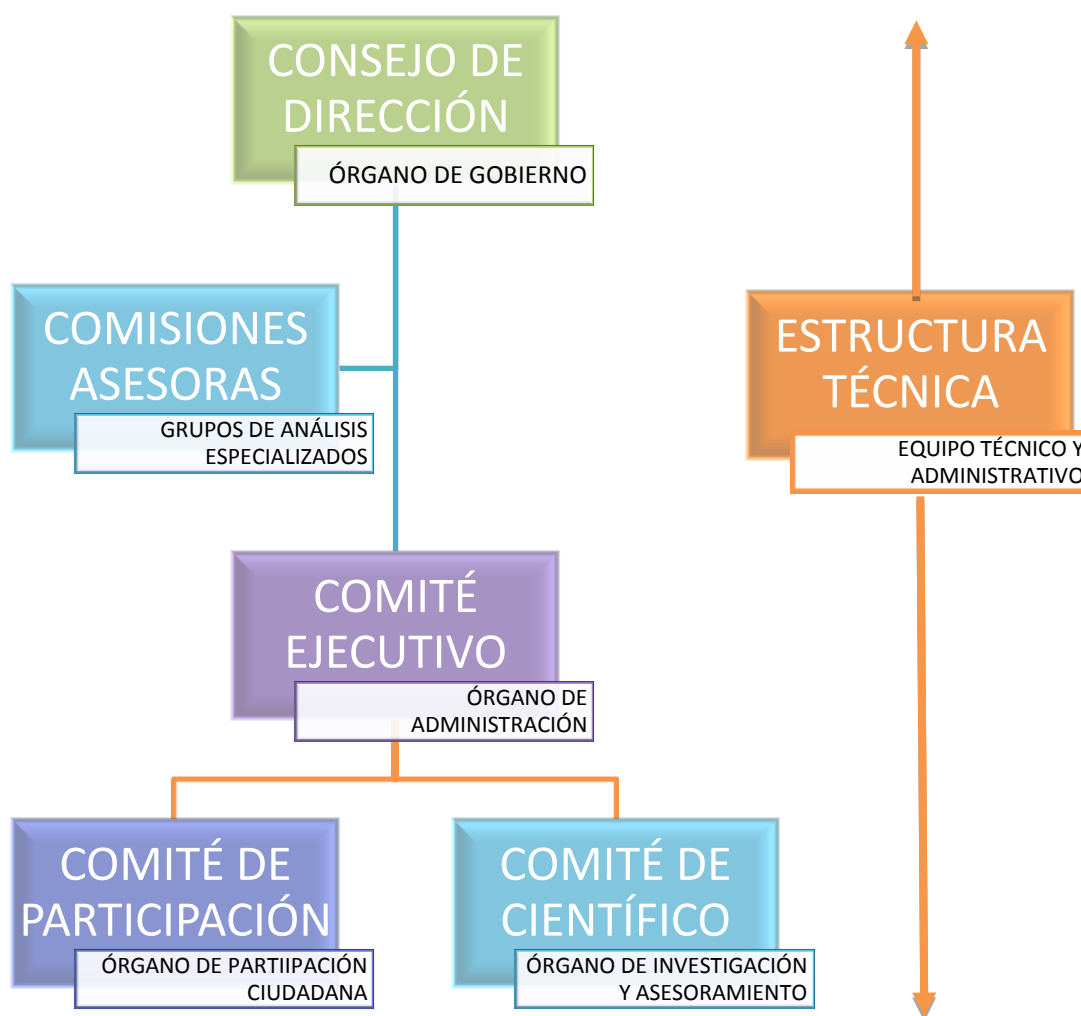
CONSEJO DE DIRECCIÓN
ÓRGANO DE GOBIERNO

COMISIONES ASESORAS
GRUPOS DE ANÁLISIS ESPECIALIZADOS

COMITÉ EJECUTIVO
ÓRGANO DE ADMINISTRACIÓN

COMITÉ DE PARTICIPACIÓN
ÓRGANO DE PARTIIPACIÓN CIUDADANA

COMITÉ DE CIENTÍFICO
ÓRGANO DE INVESTIGACIÓN Y ASESORAMIENTO

ESTRUCTURA TÉCNICA
EQUIPO TÉCNICO Y ADMINISTRATIVO